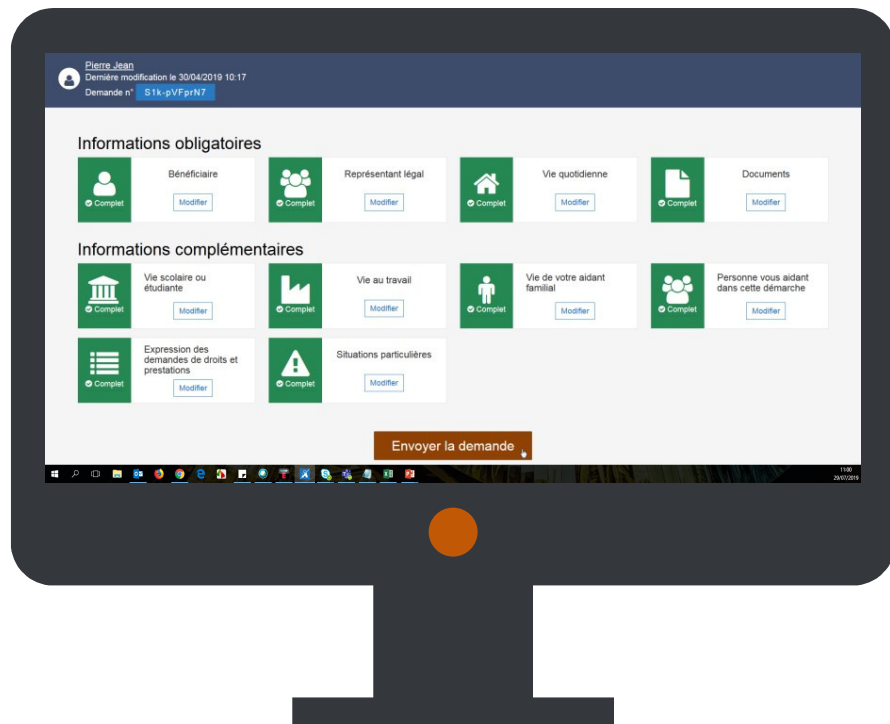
Pierre Jean
Dernière modification le 30/04/2019 10:17
Demande n° S1k-pVFprN7

Informations obligatoires

Complet
Bénéficiaire
Modifier

Complet
Représentant légal
Modifier

Complet
Vie quotidienne
Modifier

Complet
Documents
Modifier

Informations complémentaires

Complet
Vie scolaire ou étudiante
Modifier

Complet
Vie au travail
Modifier

Complet
Vie de votre aidant familial
Modifier

Complet
Personne vous aidant dans cette démarche
Modifier

Complet
Expression des demandes de droits et prestations
Modifier

Complet
Situations particulières
Modifier

Envoyer la demande

11:00
29/07/2019